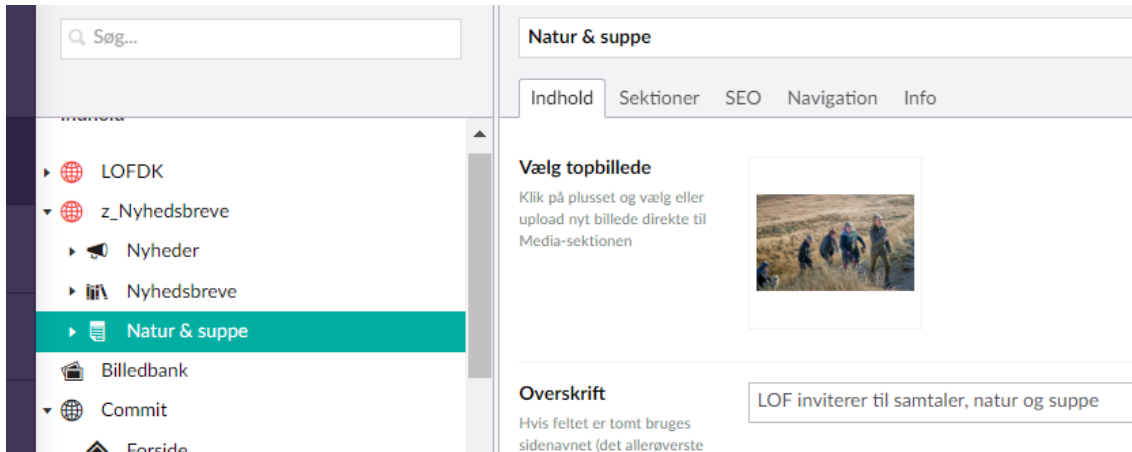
Søg...

Indhold

LOFDK

z_Nyhedsbreve

Nyheder

Nyhedsbreve

Natur & suppe

Billedbank

Commit

Forside

Natur & suppe

Indhold | Sektioner | SEO | Navigation | Info

Vælg topbillede

Klik på plusset og vælg eller upload nyt billede direkte til Media-sektionen

Overskrift

Hvis feltet er tomt bruges sidenavnet (det allerøverste

LOF inviterer til samtaler, natur og suppe